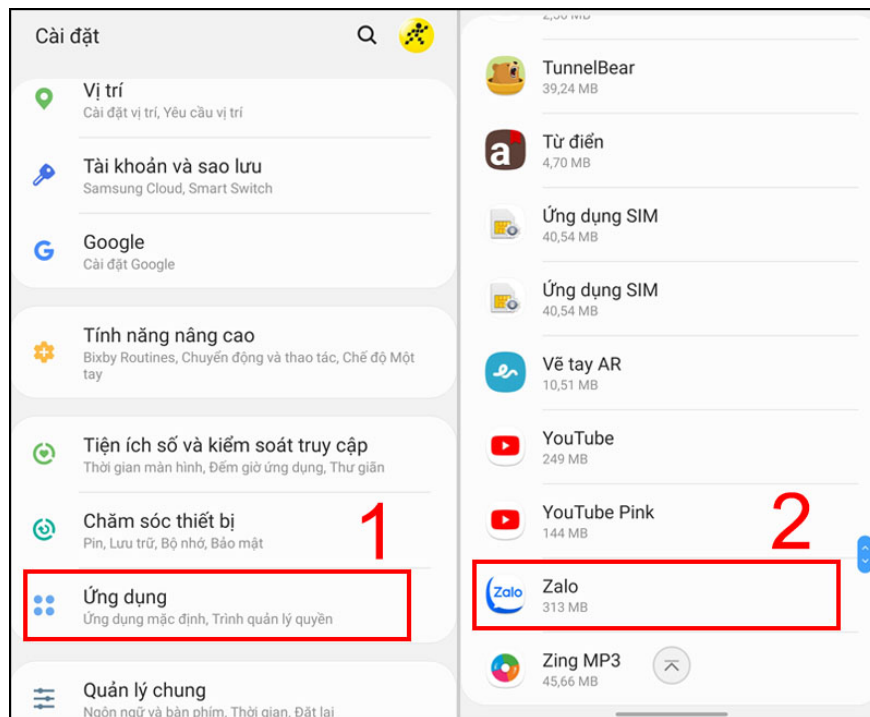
Cài đặt

Vị trí
Cài đặt vị trí, Yêu cầu vị trí

Tài khoản và sao lưu
Samsung Cloud, Smart Switch

Google
Cài đặt Google

Tính năng nâng cao
Bixby Routines, Chuyển động và thao tác, Chế độ Một tay

Tiện ích số và kiểm soát truy cập
Thời gian màn hình, Đếm giờ ứng dụng, Thư giãn

Chăm sóc thiết bị
Pin, Lưu trữ, Bộ nhớ, Bảo mật

1

Ứng dụng
Ứng dụng mặc định, Trình quản lý quyền

Quản lý chung
Ngôn ngữ và bàn phím, Thời gian, Đặt lại

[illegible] MB

TunnelBear
39,24 MB

Từ điển
4,70 MB

Ứng dụng SIM
40,54 MB

Ứng dụng SIM
40,54 MB

Vẽ tay AR
10,51 MB

YouTube
249 MB

YouTube Pink
144 MB

2

Zalo
Zalo
313 MB

Zing MP3
45,66 MB